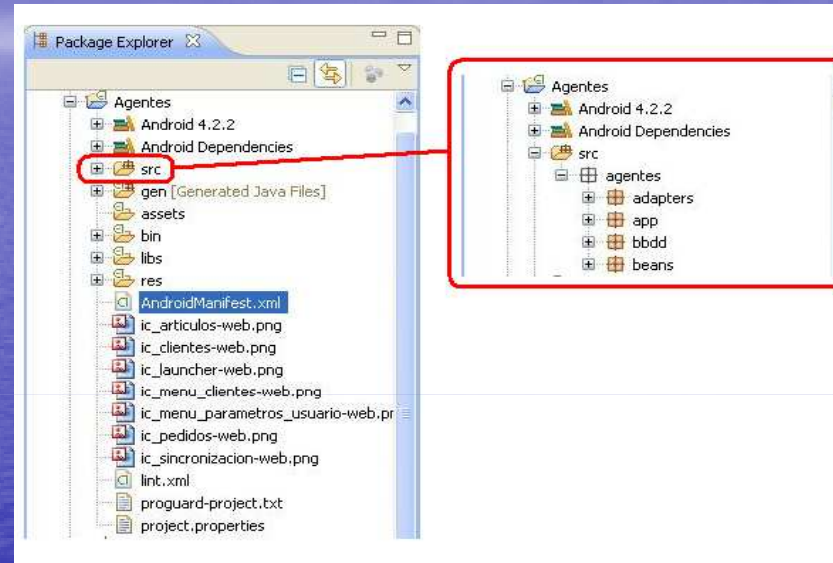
Package Explorer

Agentes
Android 4.2.2
Android Dependencies
src
gen [Generated Java Files]
assets
bin
libs
res
AndroidManifest.xml
ic_articulos-web.png
ic_clientes-web.png
ic_launcher-web.png
ic_menu_clientes-web.png
ic_menu_parametros_usuario-web.pr
ic_pedidos-web.png
ic_sincronizacion-web.png
lint.xml
proguard-project.txt
project.properties

Agentes
Android 4.2.2
Android Dependencies
src
agentes
adapters
app
bbdd
beans